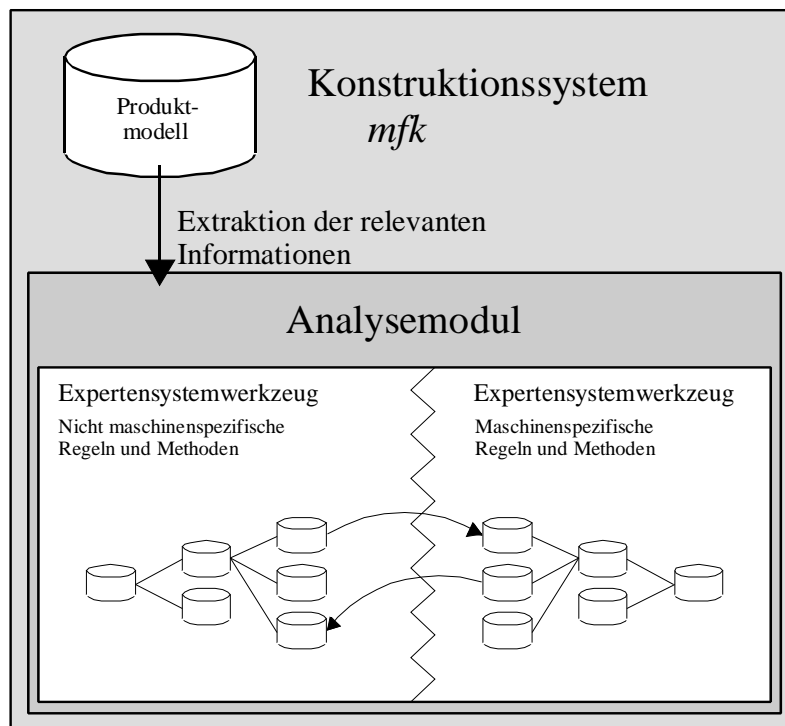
Produktmodell

Konstruktionssystem
*mfk*

Extraktion der relevanten Informationen

Analysemodul

Expertensystemwerkzeug
Nicht maschinenspezifische Regeln und Methoden

Expertensystemwerkzeug
Maschinenspezifische Regeln und Methoden